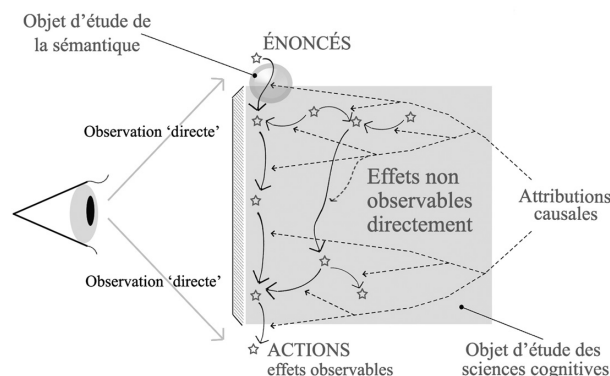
Objet d'étude de la sémantique

ÉNONCÉS

Observation 'directe'

Effets non observables directement

Attributions causales

Observation 'directe'

ACTIONS
effets observables

Objet d'étude des sciences cognitives